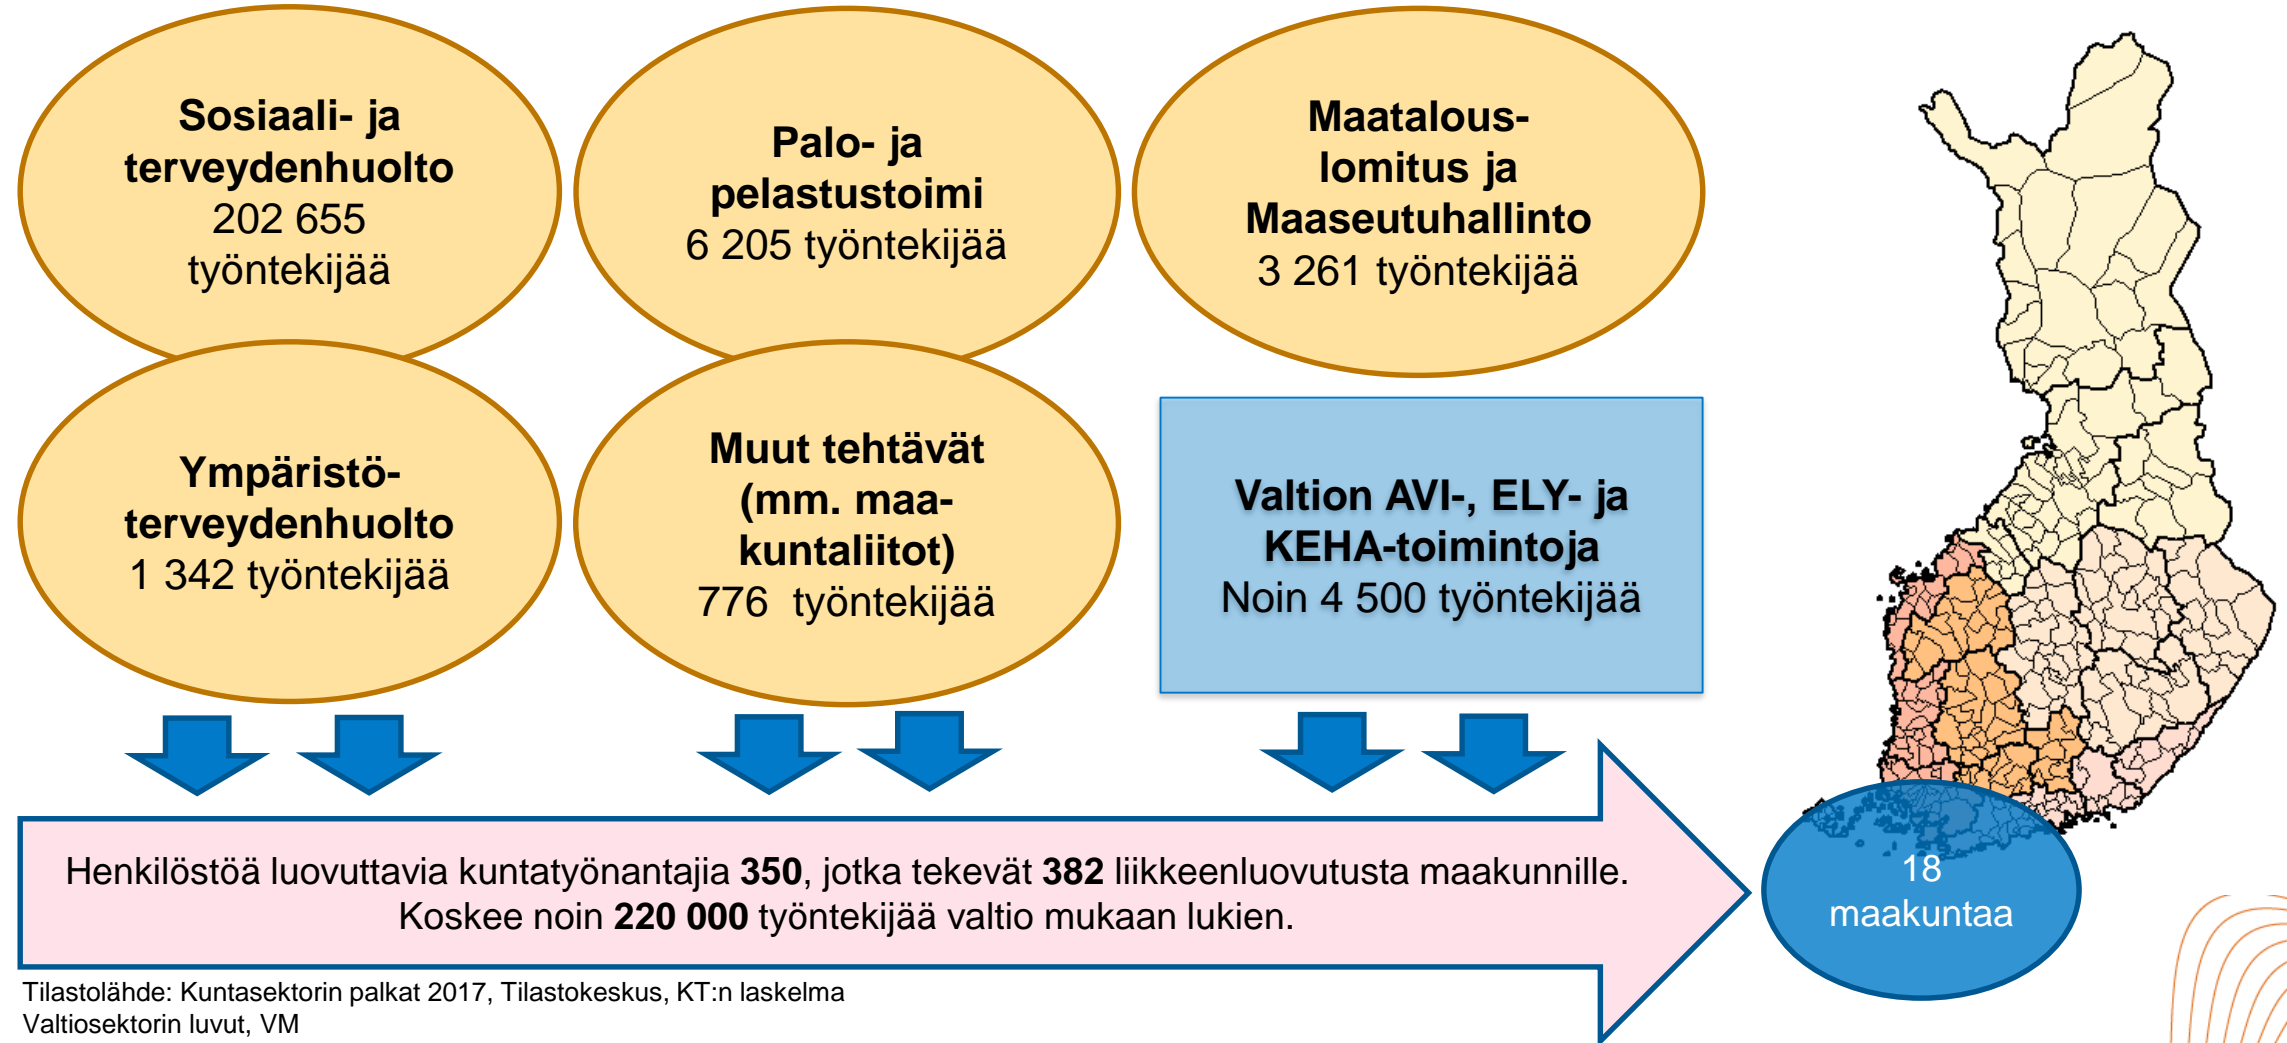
Sosiaali- ja terveydenhuolto
202 655 työntekijää

Palo- ja pelastustoimi
6 205 työntekijää

Maatalous-lomitus ja Maaseutuhallinto
3 261 työntekijää

Ympäristö-terveydenhuolto
1 342 työntekijää

Muut tehtävät (mm. maakuntaliitot)
776 työntekijää

Valtion AVI-, ELY- ja KEHA-toimintoja
Noin 4 500 työntekijää

Henkilöstöä luovuttavia kuntatyönantajia **350**, jotka tekevät **382** liikkeenluovutusta maakunnille. Koskee noin **220 000** työntekijää valtio mukaan lukien.

18 maakuntaa

Tilastolähde: Kuntasektorin palkat 2017, Tilastokeskus, KT:n laskelma
Valtiosektorin luvut, VM